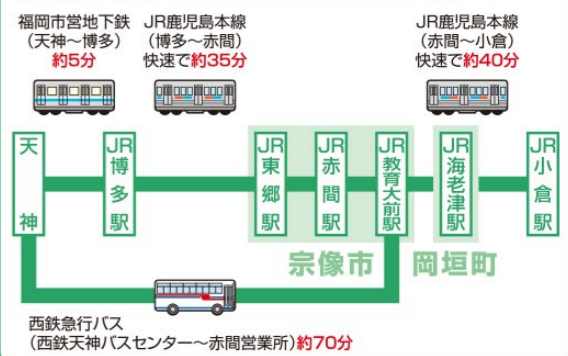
福岡市営地下鉄
(天神～博多)
約5分

JR鹿児島本線
(博多～赤間)
快速で約35分

JR鹿児島本線
(赤間～小倉)
快速で約40分

天神

JR博多駅

JR東郷駅

JR赤間駅

JR教育大前駅

JR海老津駅

JR小倉駅

宗像市

岡垣町

西鉄急行バス
(西鉄天神バスセンター～赤間営業所)約70分